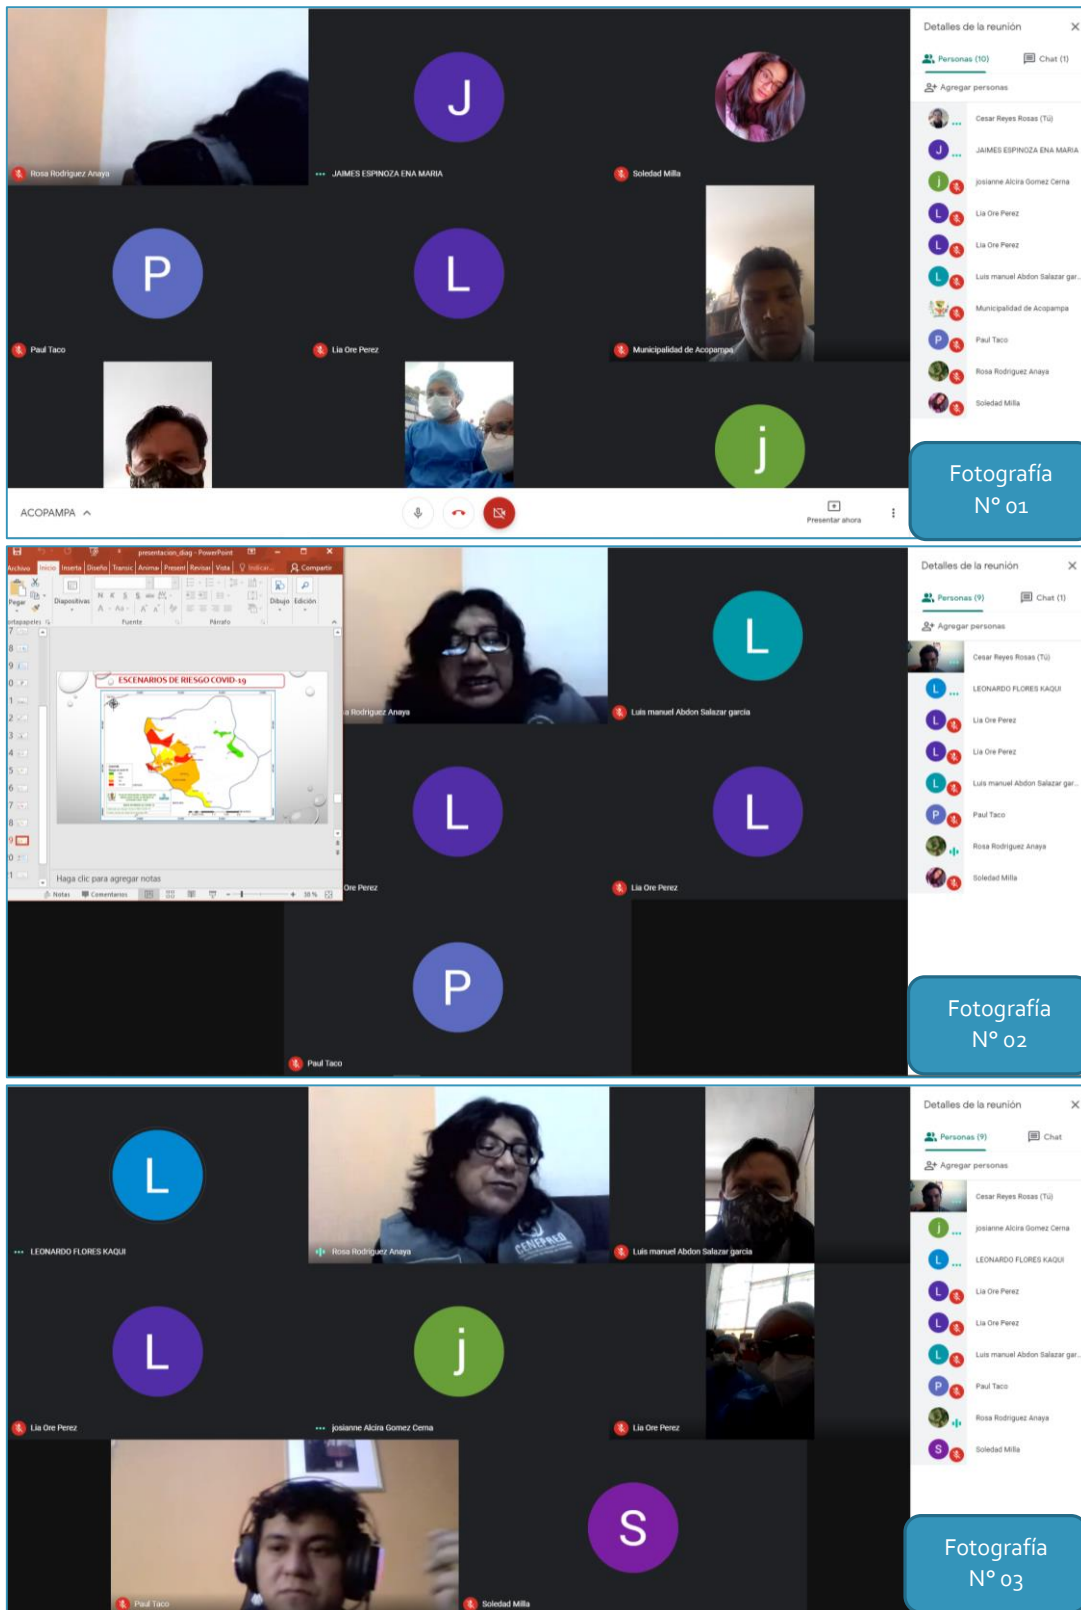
J

Rosa Rodriguez Anaya

JAIMES ESPINOZA ENA MARIA

Soledad Milla

P

L

Paul Taco

Lia Ore Perez

Municipalidad de Acopampa

j

ACOPAMPA

Presentar ahora

Detalles de la reunión

Personas (10)

Chat (1)

Agregar personas

Cesar Reyes Rosas (Tú)

JAIMES ESPINOZA ENA MARIA

josianne Alcira Gomez Cerna

Lia Ore Perez

Lia Ore Perez

Luis manuel Abdon Salazar gar...

Municipalidad de Acopampa

Paul Taco

Rosa Rodriguez Anaya

Soledad Milla

Fotografía N° 01

presentacion_diag - PowerPoint

Archivo Inicio Inserta Diseño Transic Anima Present Revisar Vista Indicar... Compartir

Pegar Diapositivas Fuente Párrafo Dibujo Edición

ESCENARIOS DE RIESGO COVID-19

Haga clic para agregar notas

Notas Comentarios

a Rodriguez Anaya

L

Luis manuel Abdon Salazar garcia

L

L

Ore Perez

Lia Ore Perez

P

Paul Taco

Detalles de la reunión

Personas (9)

Chat (1)

Agregar personas

Cesar Reyes Rosas (Tú)

LEONARDO FLORES KAQUI

Lia Ore Perez

Lia Ore Perez

Luis manuel Abdon Salazar gar...

Paul Taco

Rosa Rodriguez Anaya

Soledad Milla

Fotografía N° 02

L

LEONARDO FLORES KAQUI

Rosa Rodriguez Anaya

Luis manuel Abdon Salazar garcia

L

j

Lia Ore Perez

josianne Alcira Gomez Cerna

Lia Ore Perez

S

Paul Taco

Soledad Milla

Detalles de la reunión

Personas (9)

Chat

Agregar personas

Cesar Reyes Rosas (Tú)

josianne Alcira Gomez Cerna

LEONARDO FLORES KAQUI

Lia Ore Perez

Lia Ore Perez

Luis manuel Abdon Salazar gar...

Paul Taco

Rosa Rodriguez Anaya

Soledad Milla

Fotografía N° 03